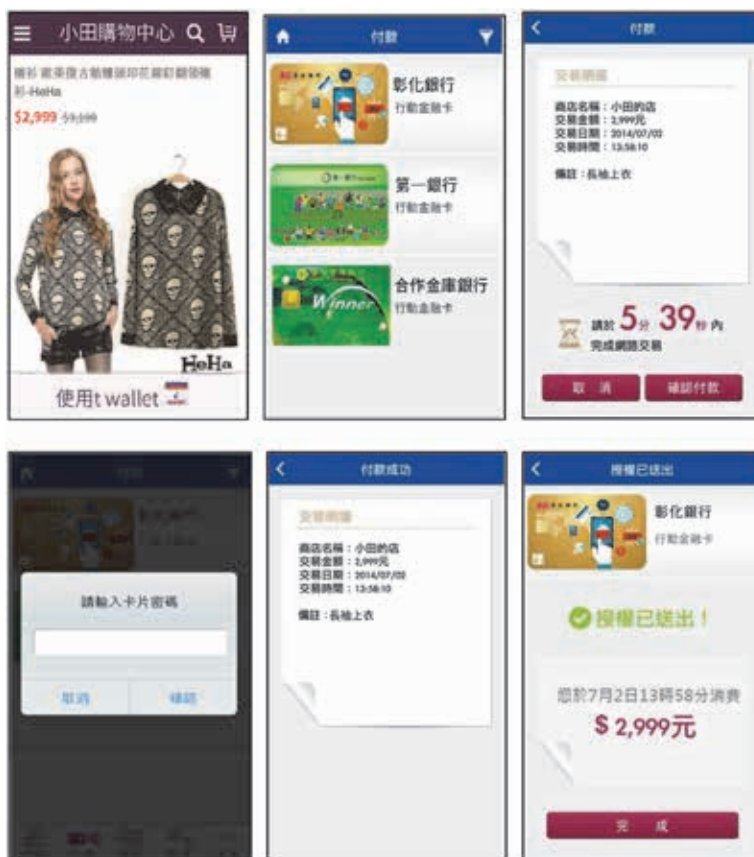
小田購物中心

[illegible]
彩-HeHa
$2,999 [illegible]

HeHa

使用t wallet

付款

彰化銀行
行動金融卡

第一銀行
行動金融卡

Winner

合作金庫銀行
行動金融卡

付款

交易明細

商店名稱：小田的店
交易金額：2,999元
交易日期：2014/07/02
交易時間：13:58:10

備註：長袖上衣

請於 5分 39秒 內
完成網路交易

取消
確認付款

請輸入卡片密碼

取消
確認

付款成功

交易明細

商店名稱：小田的店
交易金額：2,999元
交易日期：2014/07/02
交易時間：13:58:10

備註：長袖上衣

授權已送出

彰化銀行
行動金融卡

授權已送出！

您於7月2日13時58分消費
$ 2,999元

完成